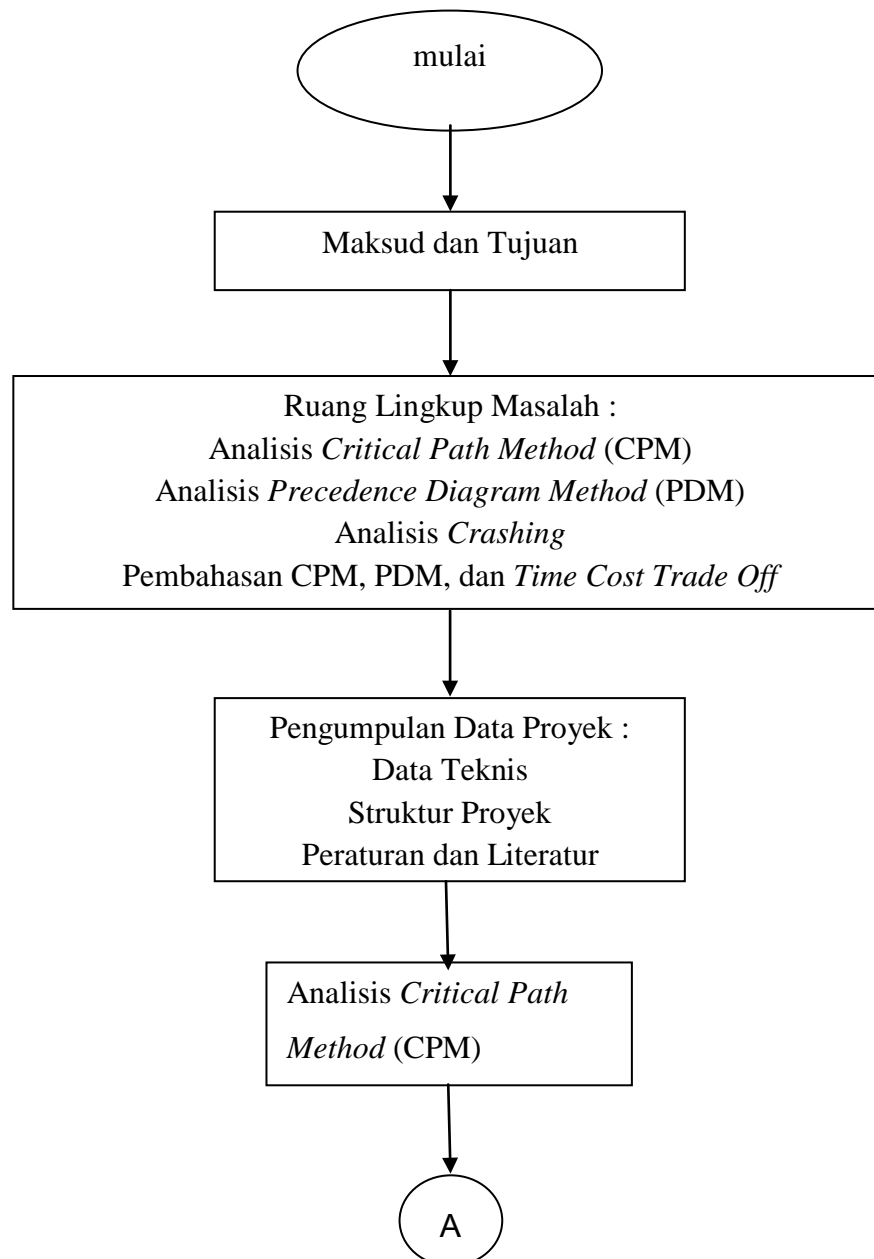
mulai

Maksud dan Tujuan

Ruang Lingkup Masalah :
Analisis Critical Path Method (CPM)
Analisis Precedence Diagram Method (PDM)
Analisis Crashing
Pembahasan CPM, PDM, dan Time Cost Trade Off

Pengumpulan Data Proyek :
Data Teknis
Struktur Proyek
Peraturan dan Literatur

Analisis Critical Path Method (CPM)

A